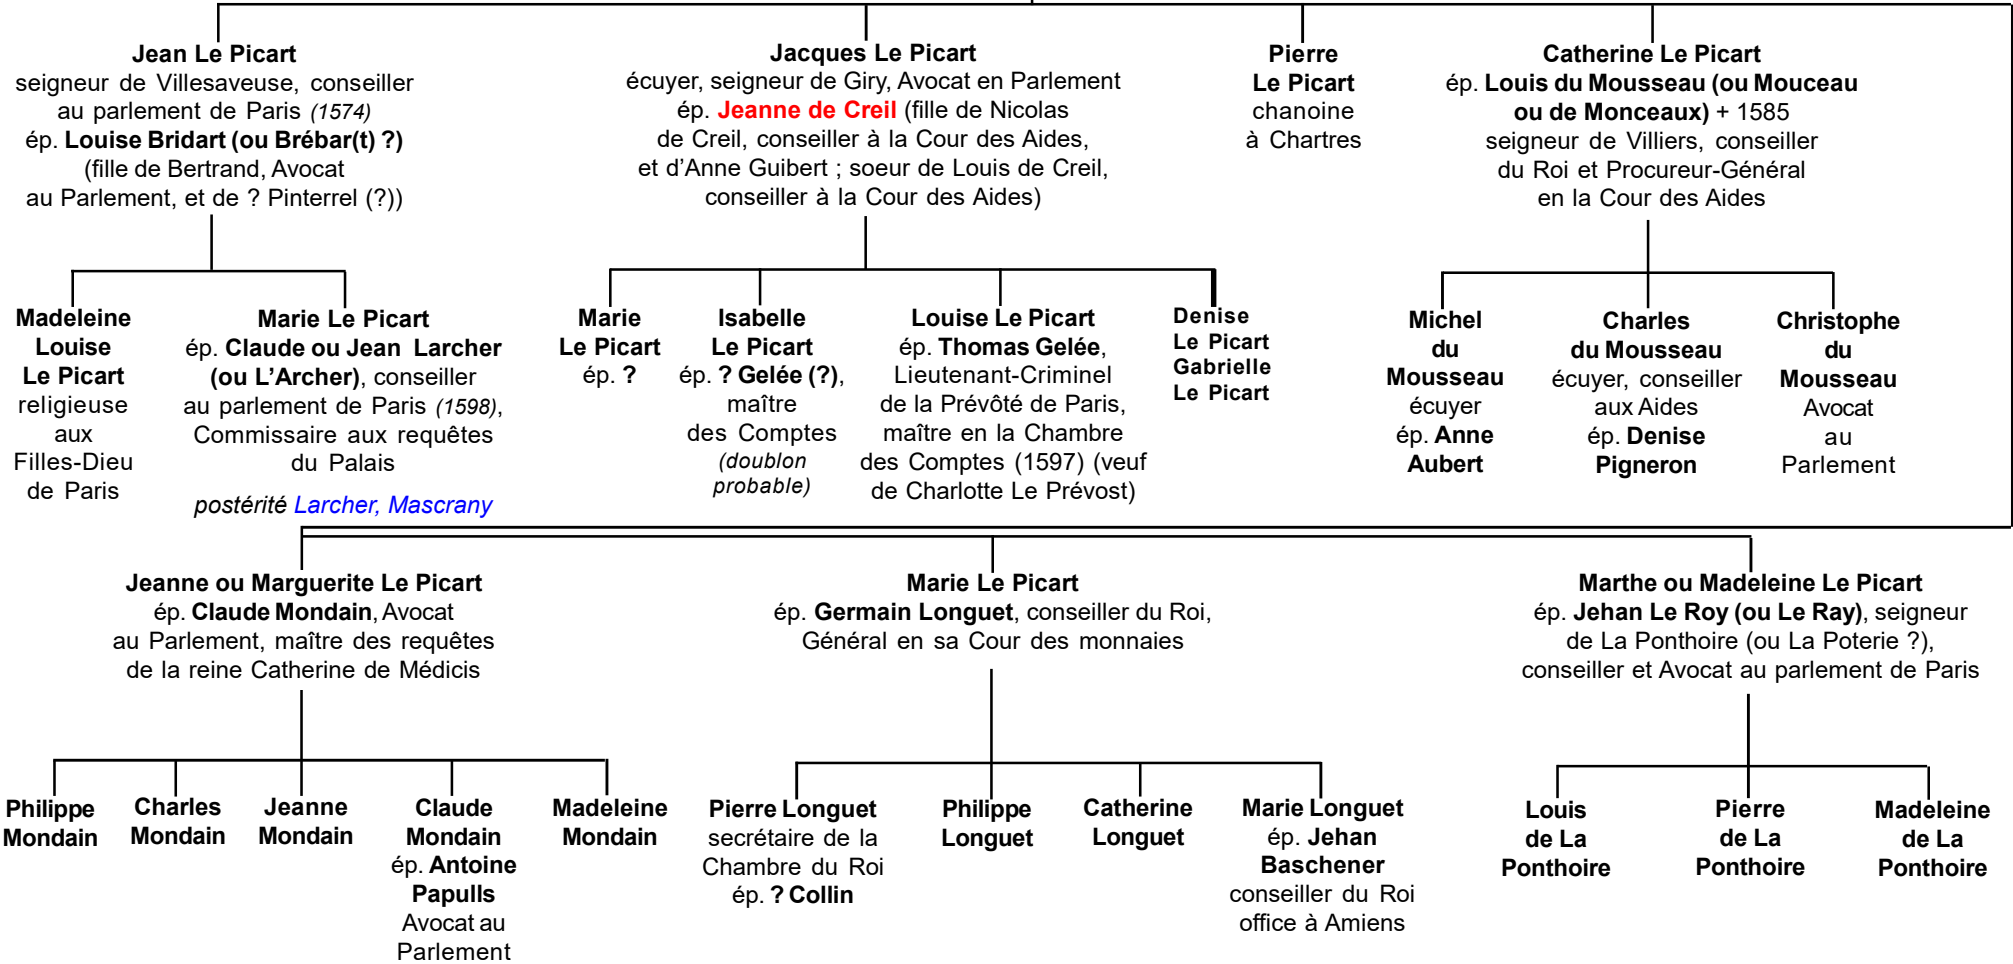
Jean Le Picart
seigneur de Villesaveuse, conseiller au parlement de Paris (1574)
ép. Louise Bridart (ou Brébar(t) ?)
(fille de Bertrand, Avocat au Parlement, et de ? Pinterrel (?))

Jacques Le Picart
écuyer, seigneur de Giry, Avocat en Parlement
ép. Jeanne de Creil (fille de Nicolas de Creil, conseiller à la Cour des Aides, et d'Anne Guibert ; soeur de Louis de Creil, conseiller à la Cour des Aides)

Pierre Le Picart
chanoine à Chartres

Catherine Le Picart
ép. Louis du Mousseau (ou Mouceau ou de Monceaux) + 1585
seigneur de Villiers, conseiller du Roi et Procureur-Général en la Cour des Aides

Madeleine Louise Le Picart
religieuse aux Filles-Dieu de Paris

Marie Le Picart
ép. Claude ou Jean Larcher (ou L'Archer), conseiller au parlement de Paris (1598), Commissaire aux requêtes du Palais
postérité Larcher, Mascrany

Marie Le Picart
ép. ?

Isabelle Le Picart
ép. ? Gelée (?), maître des Comptes
(doublon probable)

Louise Le Picart
ép. Thomas Gelée, Lieutenant-Criminel de la Prévôté de Paris, maître en la Chambre des Comptes (1597) (veuf de Charlotte Le Prévost)

Denise Le Picart
Gabrielle Le Picart

Michel du Mousseau
écuyer
ép. Anne Aubert

Charles du Mousseau
écuyer, conseiller aux Aides
ép. Denise Pigneron

Christophe du Mousseau
Avocat au Parlement

Jeanne ou Marguerite Le Picart
ép. Claude Mondain, Avocat au Parlement, maître des requêtes de la reine Catherine de Médicis

Marie Le Picart
ép. Germain Longuet, conseiller du Roi, Général en sa Cour des monnaies

Marthe ou Madeleine Le Picart
ép. Jehan Le Roy (ou Le Ray), seigneur de La Ponthoire (ou La Poterie ?), conseiller et Avocat au parlement de Paris

Philippe Mondain

Charles Mondain

Jeanne Mondain

Claude Mondain
ép. Antoine Papulls
Avocat au Parlement

Madeleine Mondain

Pierre Longuet
secrétaire de la Chambre du Roi
ép. ? Collin

Philippe Longuet

Catherine Longuet

Marie Longuet
ép. Jehan Baschener
conseiller du Roi office à Amiens

Louis de La Ponthoire

Pierre de La Ponthoire

Madeleine de La Ponthoire